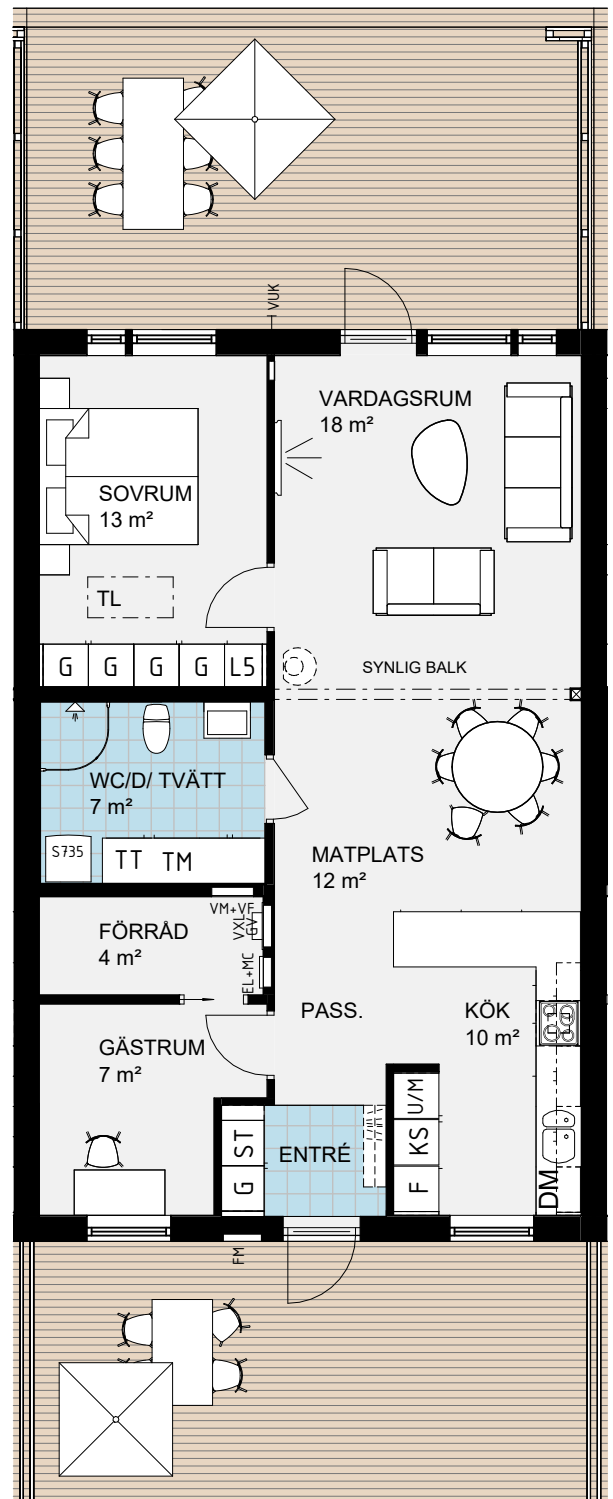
VUK

VARDAGSRUM
18 m²

SOVRUM
13 m²

TL

G G G G L5

SYNLIG BALK

WC/D/ TVÄTT
7 m²

S735 TT TM

MATPLATS
12 m²

VM+VF
VXL
GV

FÖRRÅD
4 m²

EL+MC

PASS.

KÖK
10 m²

GÄSTRUM
7 m²

U/M
KS
F

ST
G

ENTRÉ

DM

FM